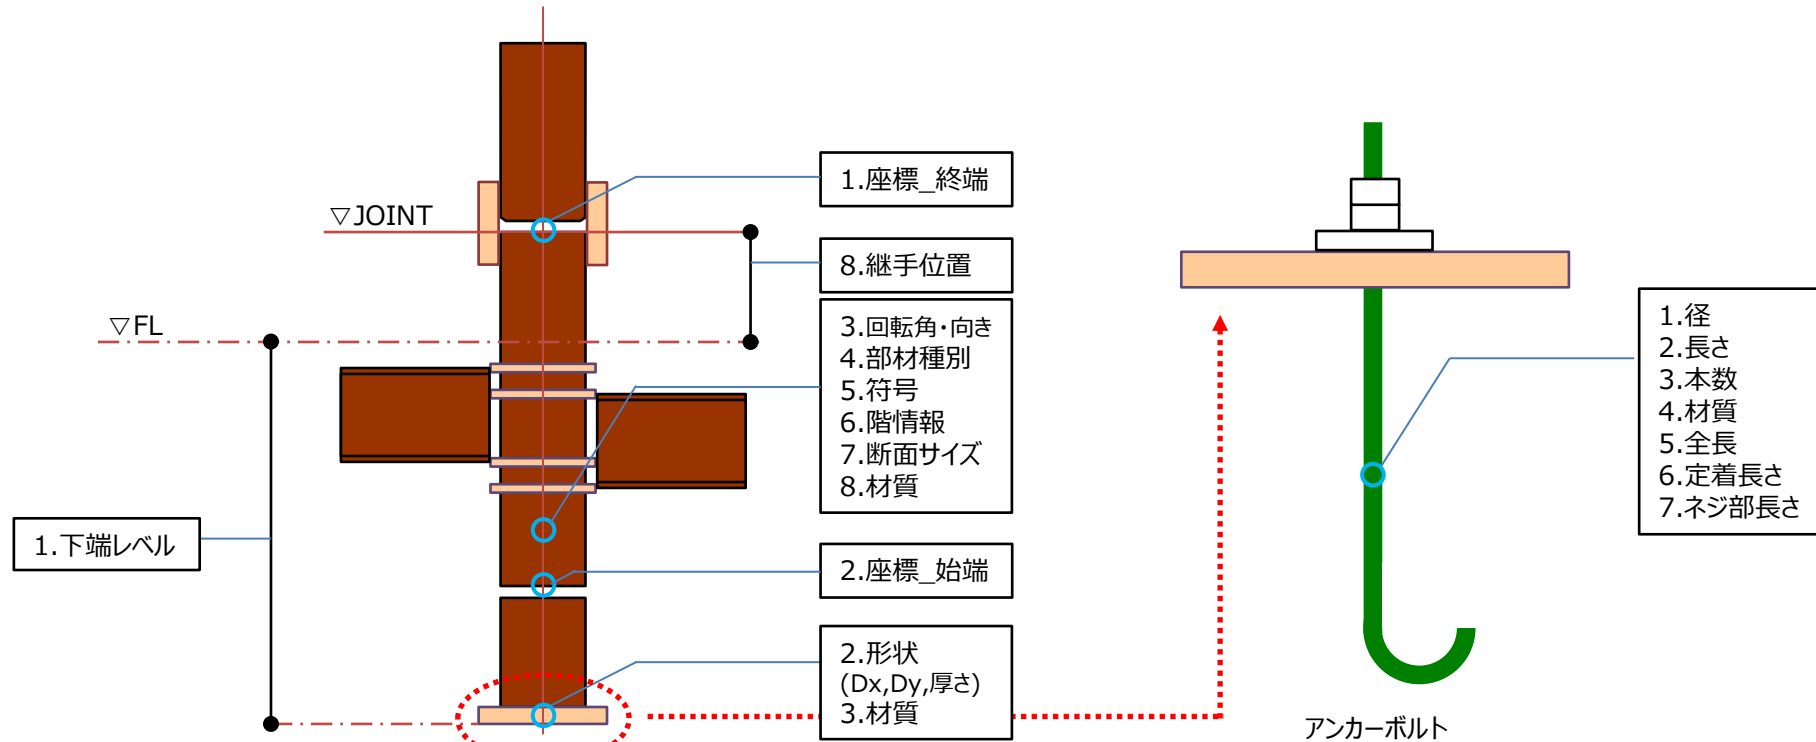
▽JOINT

▽FL

1.座標_終端

8.継手位置

3.回転角･向き
4.部材種別
5.符号
6.階情報
7.断面サイズ
8.材質

1.下端レベル

2.座標_始端

2.形状
(Dx,Dy,厚さ)
3.材質

1.径
2.長さ
3.本数
4.材質
5.全長
6.定着長さ
7.ネジ部長さ

アンカーボルト